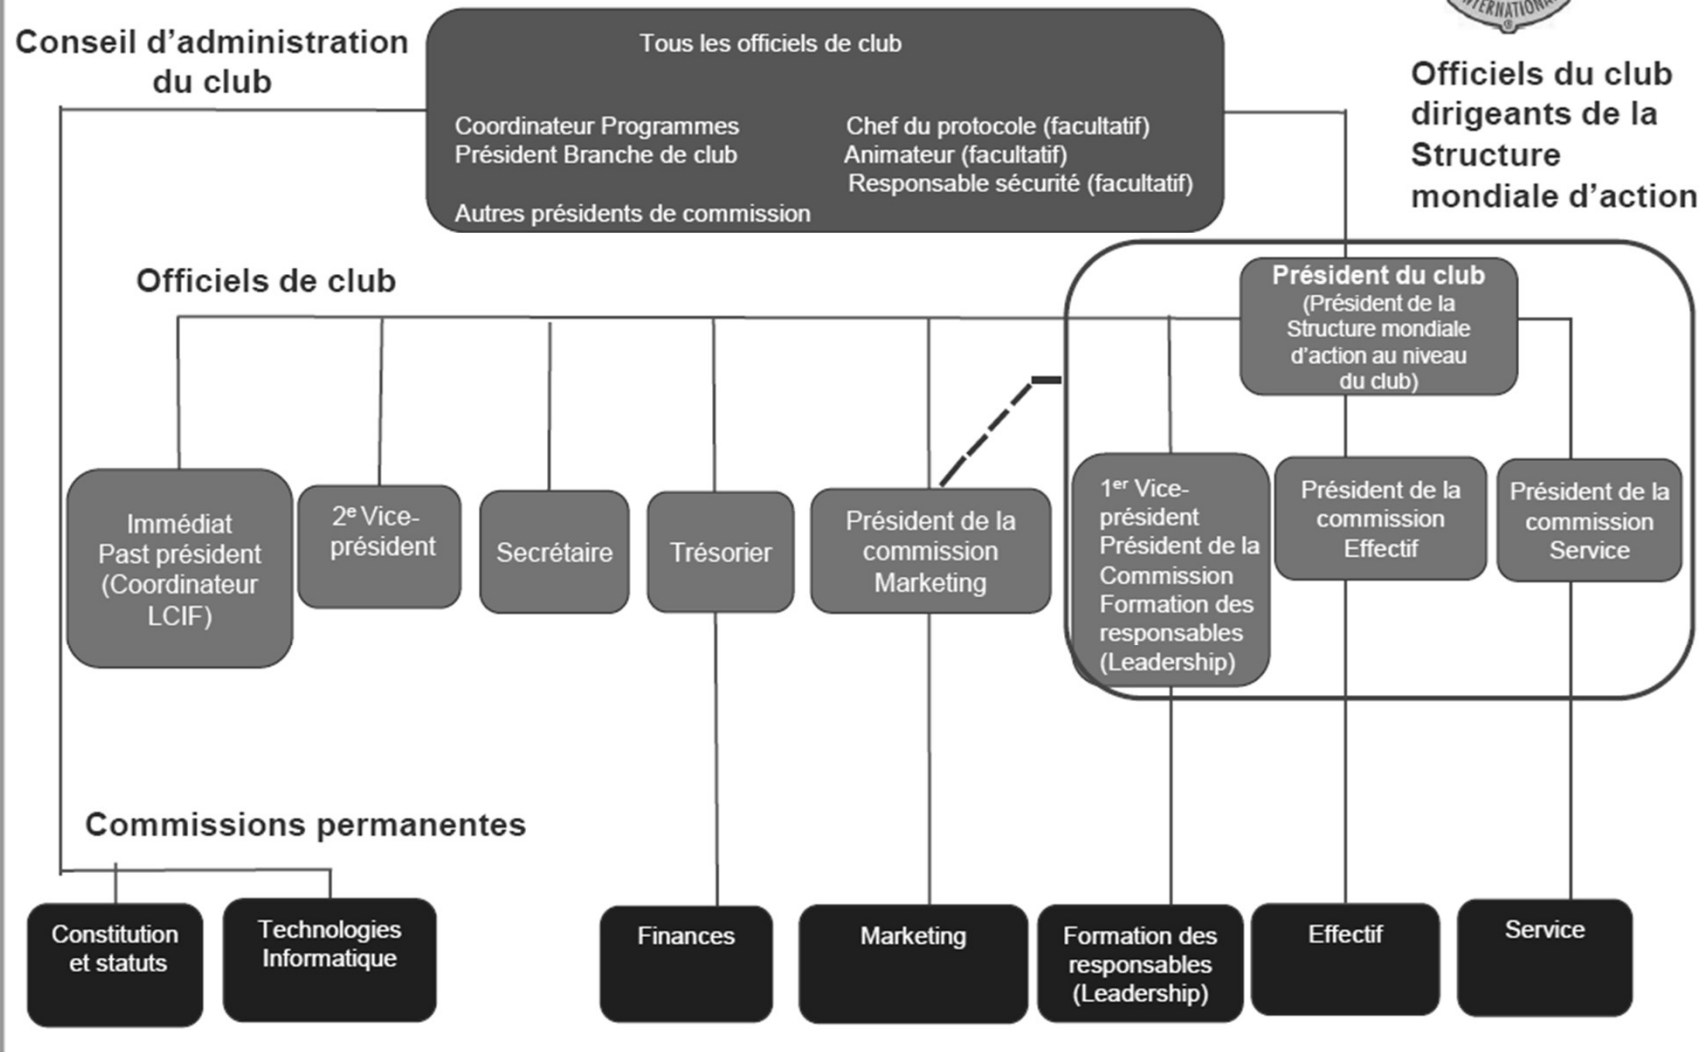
Conseil d'administration du club

Tous les officiels de club

Coordinateur Programmes
Président Branche de club

Chef du protocole (facultatif)
Animateur (facultatif)
Responsable sécurité (facultatif)

Autres présidents de commission

Officiels du club dirigeants de la Structure mondiale d'action

Officiels de club

Président du club
(Président de la Structure mondiale d'action au niveau du club)

Immédiat Past président (Coordinateur LCIF)

2$^{e}$ Vice-président

Secrétaire

Trésorier

Président de la commission Marketing

1$^{er}$ Vice-président Président de la Commission Formation des responsables (Leadership)

Président de la commission Effectif

Président de la commission Service

Commissions permanentes

Constitution et statuts

Technologies Informatique

Finances

Marketing

Formation des responsables (Leadership)

Effectif

Service